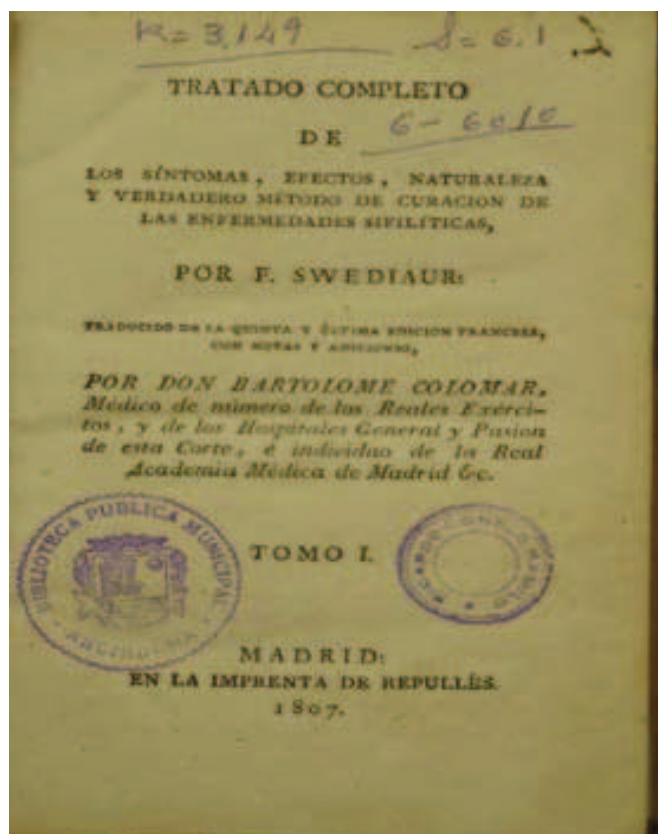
R=3,149 S=6.1

TRATADO COMPLETO

DE 6-6010

LOS SÍNTOMAS, EFECTOS, NATURALEZA Y VERDADERO MÉTODO DE CURACION DE LAS ENFERMEDADES SIFILÍTICAS,

POR F. SWEDIAUR:

TRADUCIDO DE LA QUINTA Y ÚLTIMA EDICION FRANCESA, CON NOTAS Y ADICIONES,

POR DON BARTOLOME COLOMAR, Médico de número de los Reales Exércitos, y de los Hospitales General y Pasion de esta Corte, é individuo de la Real Academia Médica de Madrid &c.

BIBLIOTECA PUBLICA MUNICIPAL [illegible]

TOMO I.

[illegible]

MADRID:
EN LA IMPRENTA DE REPULLÉS.
1807.